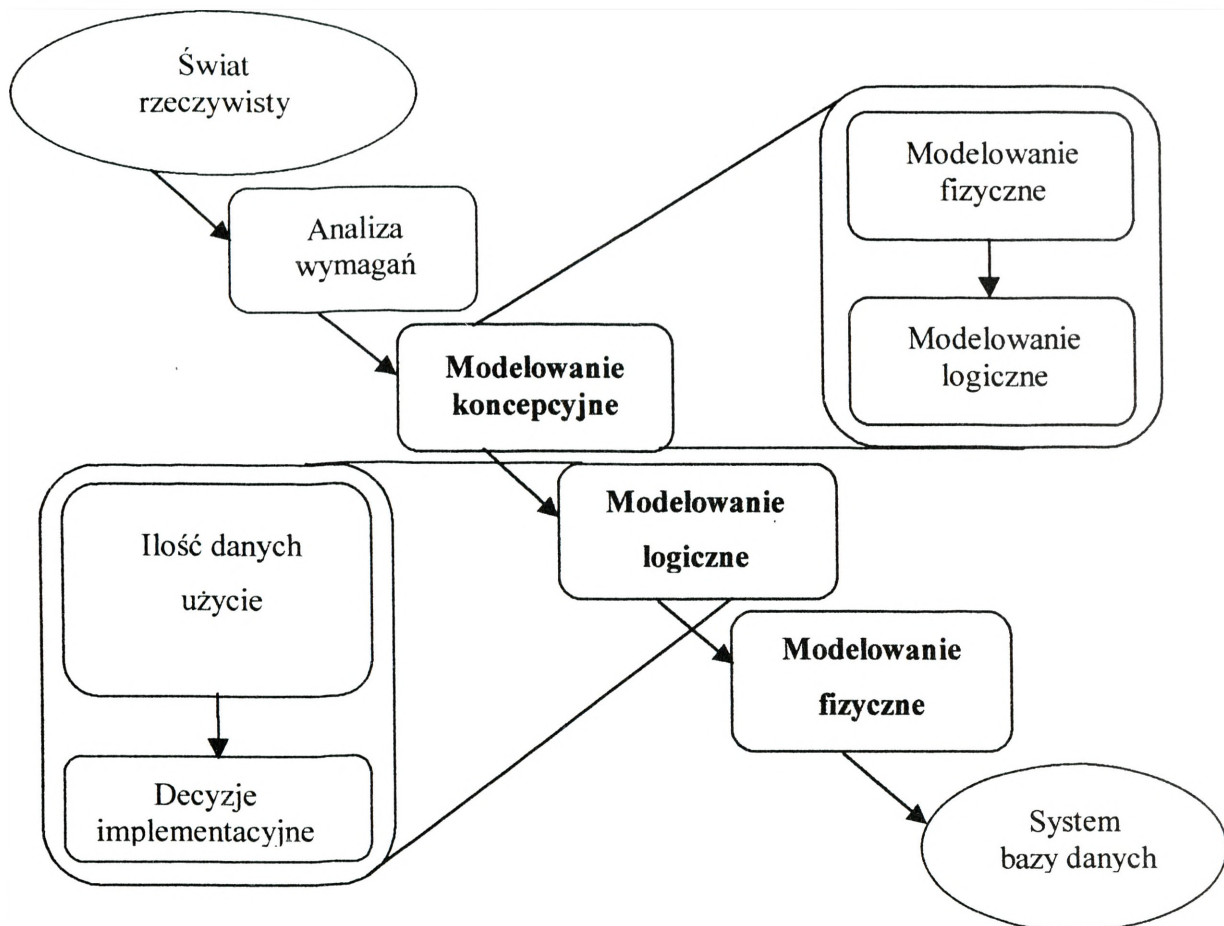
Świat rzeczywisty

Analiza wymagań

Modelowanie koncepcyjne

Modelowanie fizyczne

Modelowanie logiczne

Modelowanie logiczne

Modelowanie fizyczne

Ilość danych użycie

Decyzje implementacyjne

System bazy danych